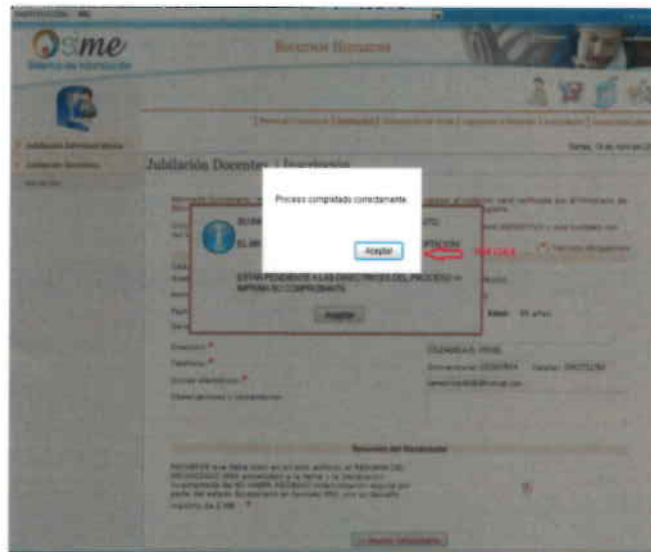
Osme
Sistema de Información

Recursos Humanos

Jubilación Docentes | Inscripción

Proceso completado correctamente.

Aceptar

ESTAR PENDIENTE A LAS DIRECTRICES DEL PROCESO E IMPRIMA SU COMPROBANTE

Aceptar

Edad: 55 años

Dirección *
Teléfono *
Correo electrónico *
Observaciones y comentarios

Resumen del Documento

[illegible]